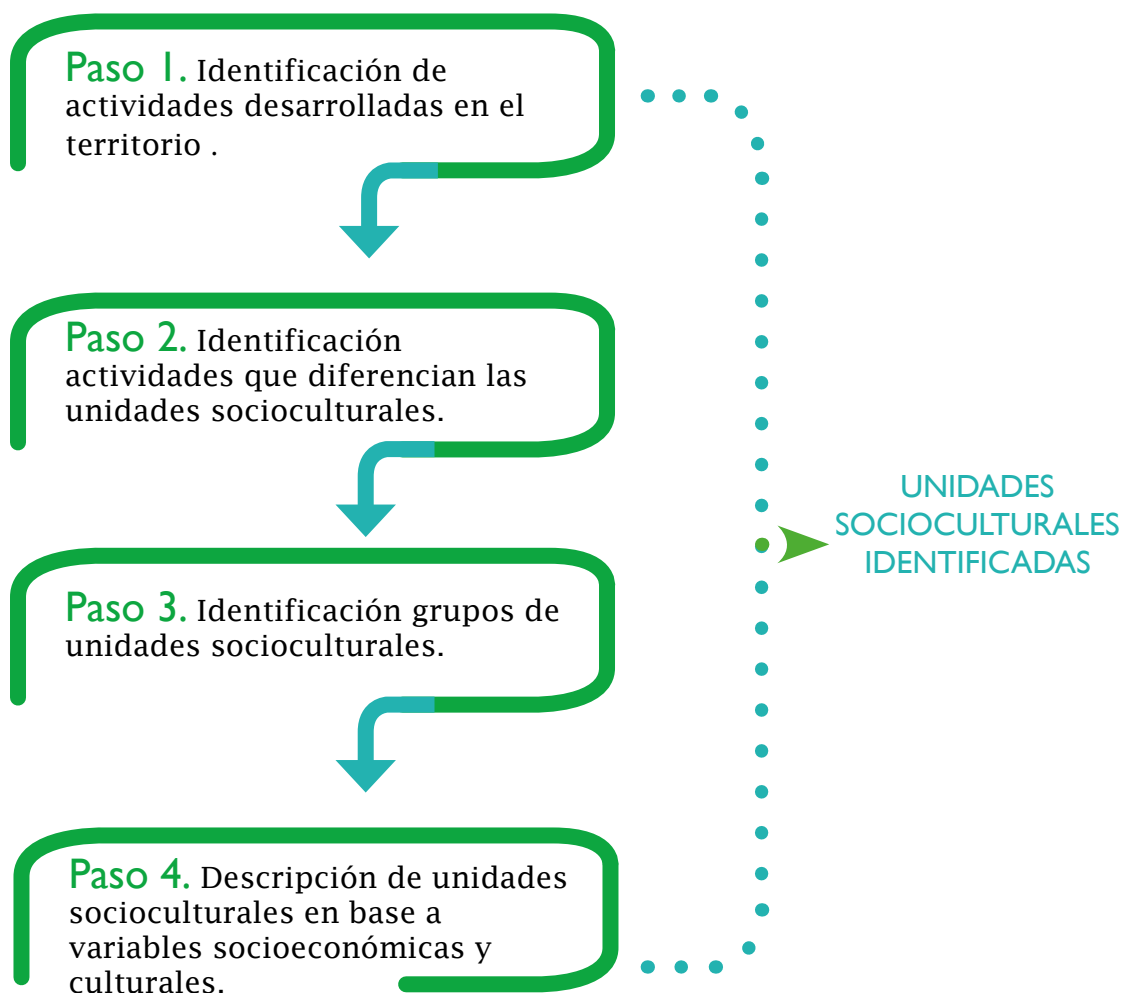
Paso 1. Identificación de actividades desarrolladas en el territorio .

Paso 2. Identificación actividades que diferencian las unidades socioculturales.

Paso 3. Identificación grupos de unidades socioculturales.

Paso 4. Descripción de unidades socioculturales en base a variables socioeconómicas y culturales.

UNIDADES SOCIOCULTURALES IDENTIFICADAS